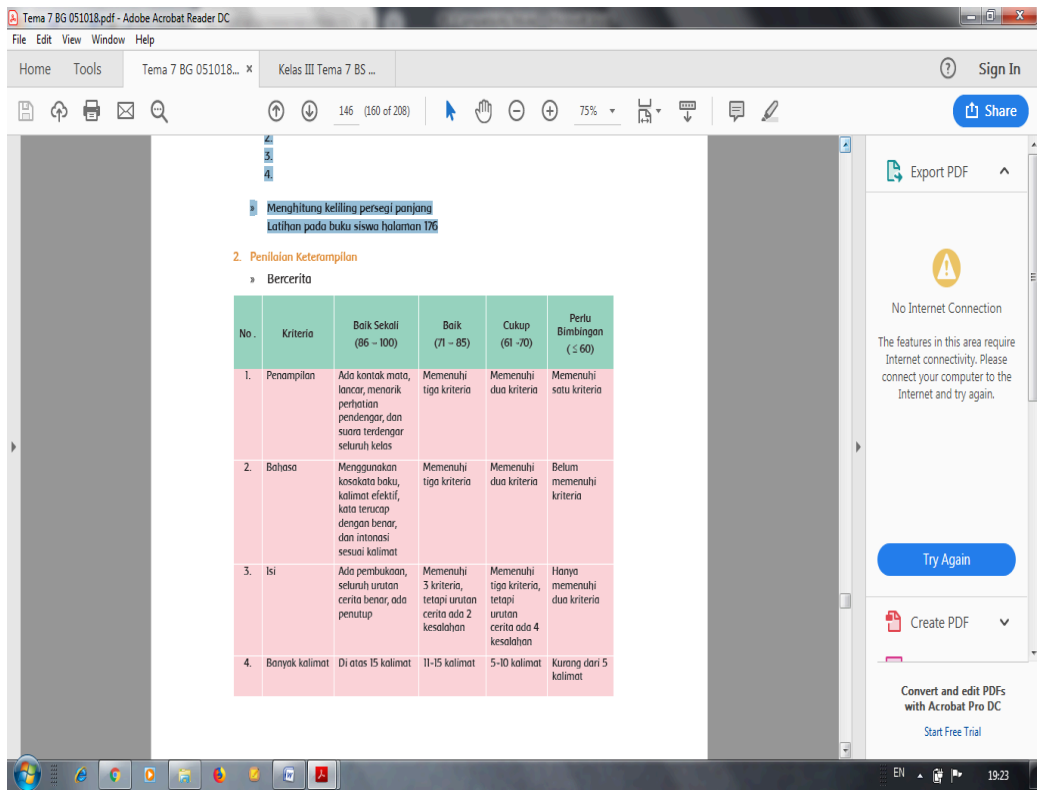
Tema 7 BG 051018.pdf - Adobe Acrobat Reader DC

File Edit View Window Help

Home Tools Tema 7 BG 051018... × Kelas III Tema 7 BS ...

Sign In

146 (160 of 208) 75%

Share

2.
3.
4.

» Menghitung keliling persegi panjang
Latihan pada buku siswa halaman 176

2. Penilaian Keterampilan

» Bercerita

| No. | Kriteria | Baik Sekali (86 – 100) | Baik (71 – 85) | Cukup (61 -70) | Perlu Bimbingan ($\leq 60$) |
|---|---|---|---|---|---|
| 1. | Penampilan | Ada kontak mata, lancar, menarik perhatian pendengar, dan suara terdengar seluruh kelas | Memenuhi tiga kriteria | Memenuhi dua kriteria | Memenuhi satu kriteria |
| 2. | Bahasa | Menggunakan kosakata baku, kalimat efektif, kata terucap dengan benar, dan intonasi sesuai kalimat | Memenuhi tiga kriteria | Memenuhi dua kriteria | Belum memenuhi kriteria |
| 3. | Isi | Ada pembukaan, seluruh urutan cerita benar, ada penutup | Memenuhi 3 kriteria, tetapi urutan cerita ada 2 kesalahan | Memenuhi tiga kriteria, tetapi urutan cerita ada 4 kesalahan | Hanya memenuhi dua kriteria |
| 4. | Banyak kalimat | Di atas 15 kalimat | 11-15 kalimat | 5-10 kalimat | Kurang dari 5 kalimat |

Export PDF

No Internet Connection

The features in this area require Internet connectivity. Please connect your computer to the Internet and try again.

Try Again

Create PDF

Convert and edit PDFs with Acrobat Pro DC

Start Free Trial

EN 19:23